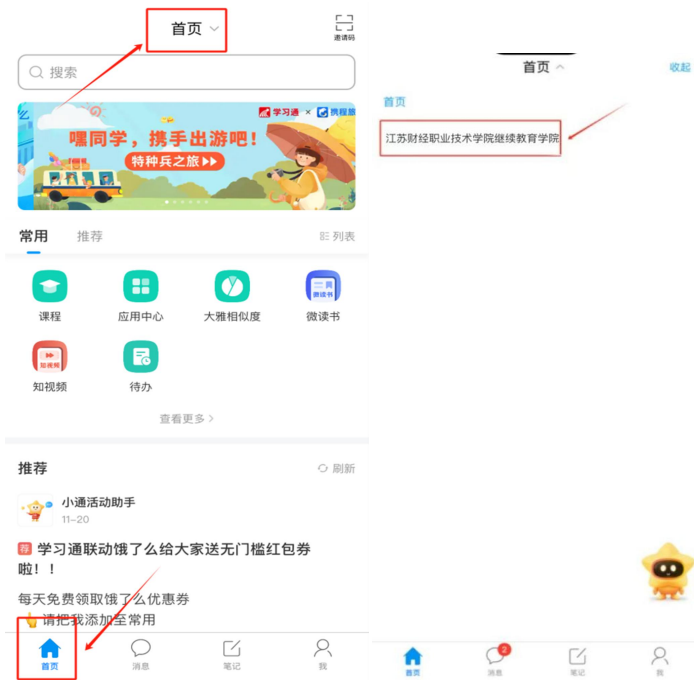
首页

邀请码

搜索

学习通 × 携程旅

嘿同学，携手出游吧！

特种兵之旅

常用 推荐 列表

课程 应用中心 大雅相似度 微读书

知视频 待办

查看更多 >

推荐 刷新

小通活动助手
11-20

荐 学习通联动饿了么给大家送无门槛红包券啦！！

每天免费领取饿了么优惠券
请把我添加至常用

首页 消息 笔记 我

首页 收起

首页

江苏财经职业技术学院继续教育学院

首页 2 消息 笔记 我